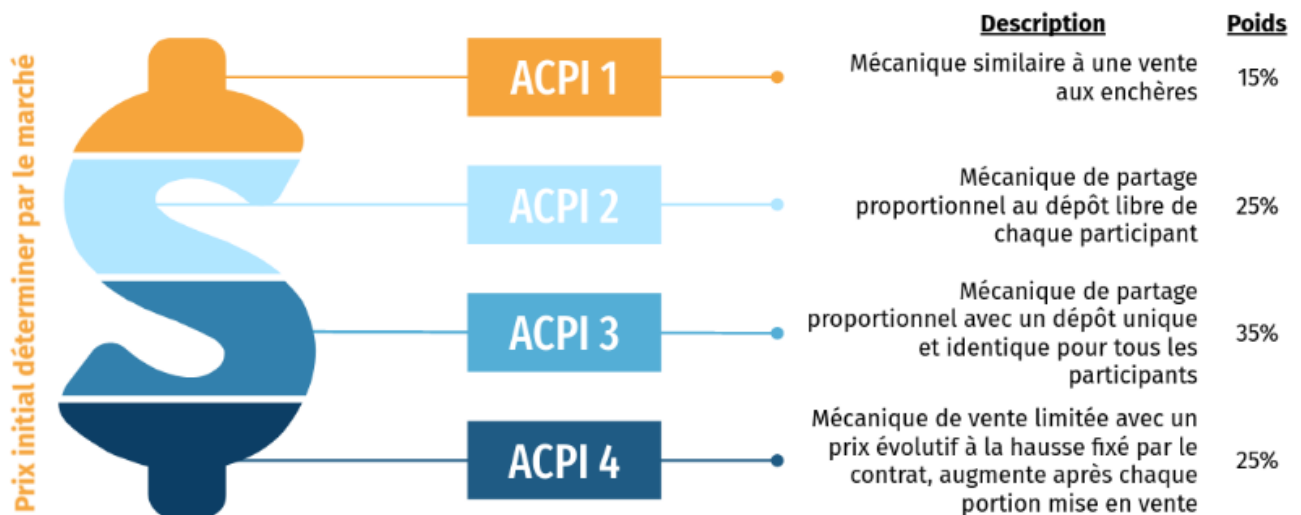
Prix initial déterminer par le marché

| | Description | Poids |
|---|---|---|
| ACPI 1 | Mécanique similaire à une vente aux enchères | 15% |
| ACPI 2 | Mécanique de partage proportionnel au dépôt libre de chaque participant | 25% |
| ACPI 3 | Mécanique de partage proportionnel avec un dépôt unique et identique pour tous les participants | 35% |
| ACPI 4 | Mécanique de vente limitée avec un prix évolutif à la hausse fixé par le contrat, augmente après chaque portion mise en vente | 25% |